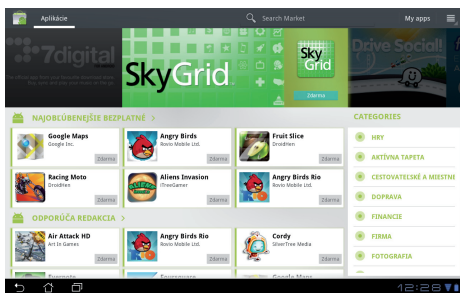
Aplikácie

Search Market

My apps

7digital

SkyGrid

Sky Grid

Zdarma

Drive Social!

NAJOBĽÚBENEJŠIE BEZPLATNÉ >

Google Maps
Google Inc.
Zdarma

Angry Birds
Rovio Mobile Ltd.
Zdarma

Fruit Slice
DroidHen
Zdarma

Racing Moto
DroidHen
Zdarma

Aliens Invasion
iTreeGamer
Zdarma

Angry Birds Rio
Rovio Mobile Ltd.
Zdarma

ODPORÚČA REDAKCIA >

Air Attack HD
Art In Games
Zdarma

Angry Birds Rio
Rovio Mobile Ltd.
Zdarma

Cordy
SilverTree Media
Zdarma

CATEGORIES

HRY

AKTÍVNA TAPETA

CESTOVATEĽSKÉ A MIESTNE

DOPRAVA

FINANCIE

FIRMA

FOTOGRAFIA

12:28